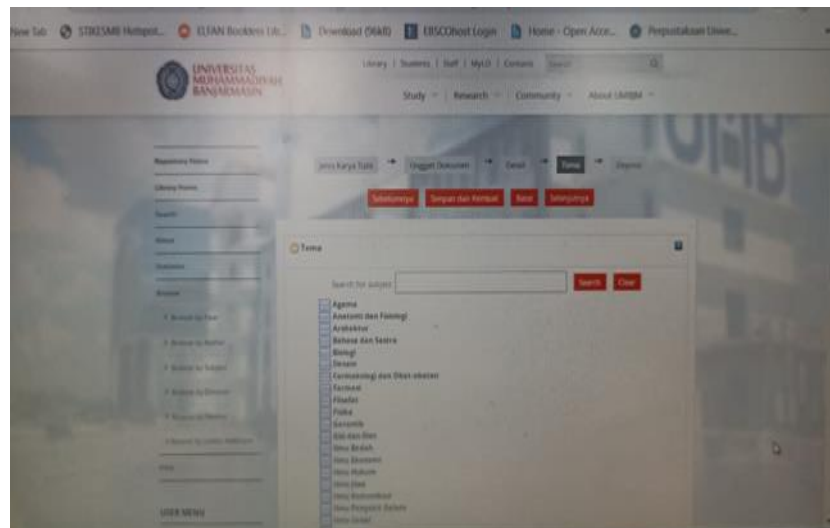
New Tab  STIKESMB Hotspot...  ELFAN Bookless Lib...  Download (50kB)  EBSCOhost Login  Home - Open Acce...  Perpustakaan Unive...

UNIVERSITAS MUHAMMADIYAH BANJARMASIN

Library | Students | Staff | MyUD | Contacts  Search

Study | Research | Community | About UMBM

Repository Home
Library Home
Search
Status
Statistics
Browse
Browse by Year
Browse by Author
Browse by Subject
Browse by Division
Browse by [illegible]
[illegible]
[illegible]
USER MENU

Jenis Karya Tulis → Unggah Dokumen → Detail → Tema → Deposit

Sebelumnya  Simpan dan Kembali  Batal  Selanjutnya

Tema

Search for subject:  Search  Clear

Agama
Anatomi dan Fisiologi
Arsitektur
Bahasa dan Sastra
Biologi
Desain
Farmakologi dan Obat-obatan
Farmasi
Filsafat
Fisika
Geronik
Gizi dan Diet
Ilmu Bedah
Ilmu Ekonomi
Ilmu Hukum
Ilmu Jiwa
Ilmu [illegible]
Ilmu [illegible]
Ilmu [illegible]